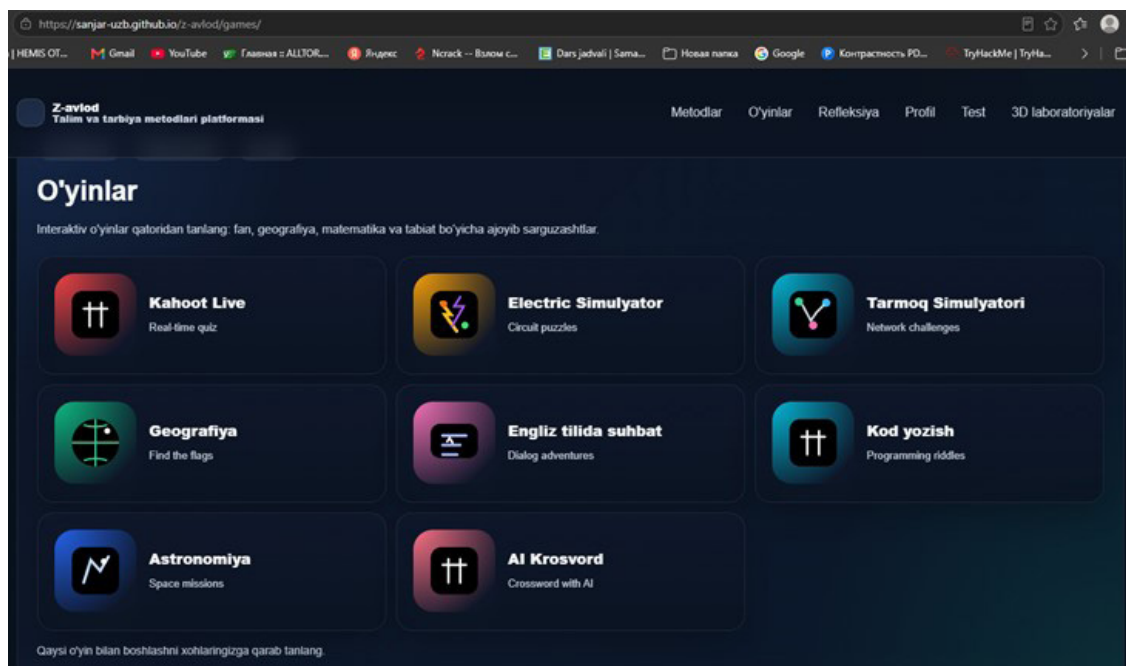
https://sanjar-uzb.github.io/z-avlod/games/

HEMIS OT... Gmail YouTube Главная :: ALLTOR... Яндекс Ncrack -- Взлом с... Dars jadvali | Sama... Новая папка Google Контрастность PD... TryHackMe | TryHa...

Z-avlod
Talim va tarbiya metodlari platformasi

Metodlar O'yinlar Refleksiya Profil Test 3D laboratoriyalar

O'yinlar

Interaktiv o'yinlar qatoridan tanlang: fan, geografiya, matematika va tabiat bo'yicha ajoyib sarguzashtlar.

Kahoot Live
Real-time quiz

Electric Simulyator
Circuit puzzles

Tarmoq Simulyatori
Network challenges

Geografiya
Find the flags

Engliz tilida suhbat
Dialog adventures

Kod yozish
Programming riddles

Astronomiya
Space missions

AI Krosvord
Crossword with AI

Qaysi o'yin bilan boshlashni xohlaringizga qarab tanlang.